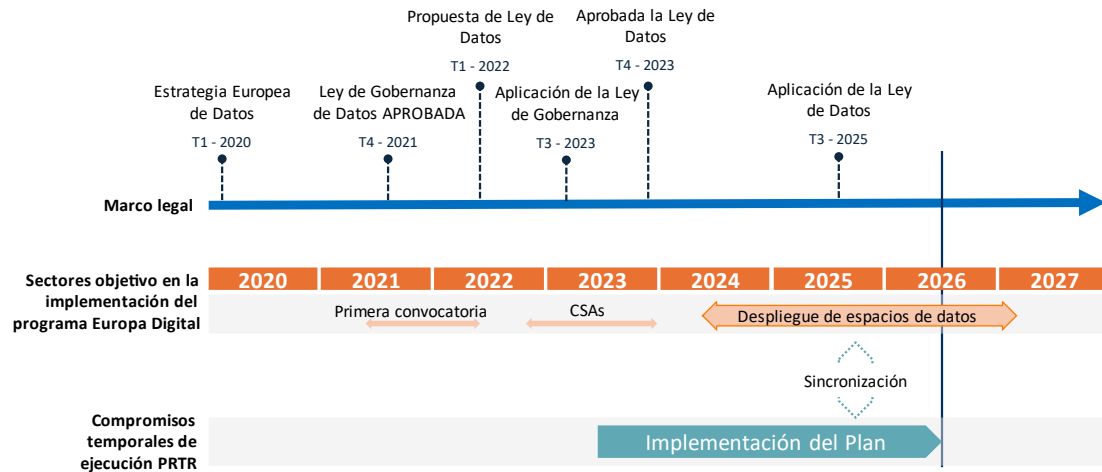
Propuesta de Ley de Datos
T1 - 2022

Aprobada la Ley de Datos
T4 - 2023

Estrategia Europea de Datos
T1 - 2020

Ley de Gobernanza de Datos APROBADA
T4 - 2021

Aplicación de la Ley de Gobernanza
T3 - 2023

Aplicación de la Ley de Datos
T3 - 2025

Marco legal

Sectores objetivo en la implementación del programa Europa Digital

| 2020 | 2021 | 2022 | 2023 | 2024 | 2025 | 2026 | 2027 |
|---|---|---|---|---|---|---|---|

Primera convocatoria

CSAs

Despliegue de espacios de datos

Sincronización

Compromisos temporales de ejecución PRTR

Implementación del Plan